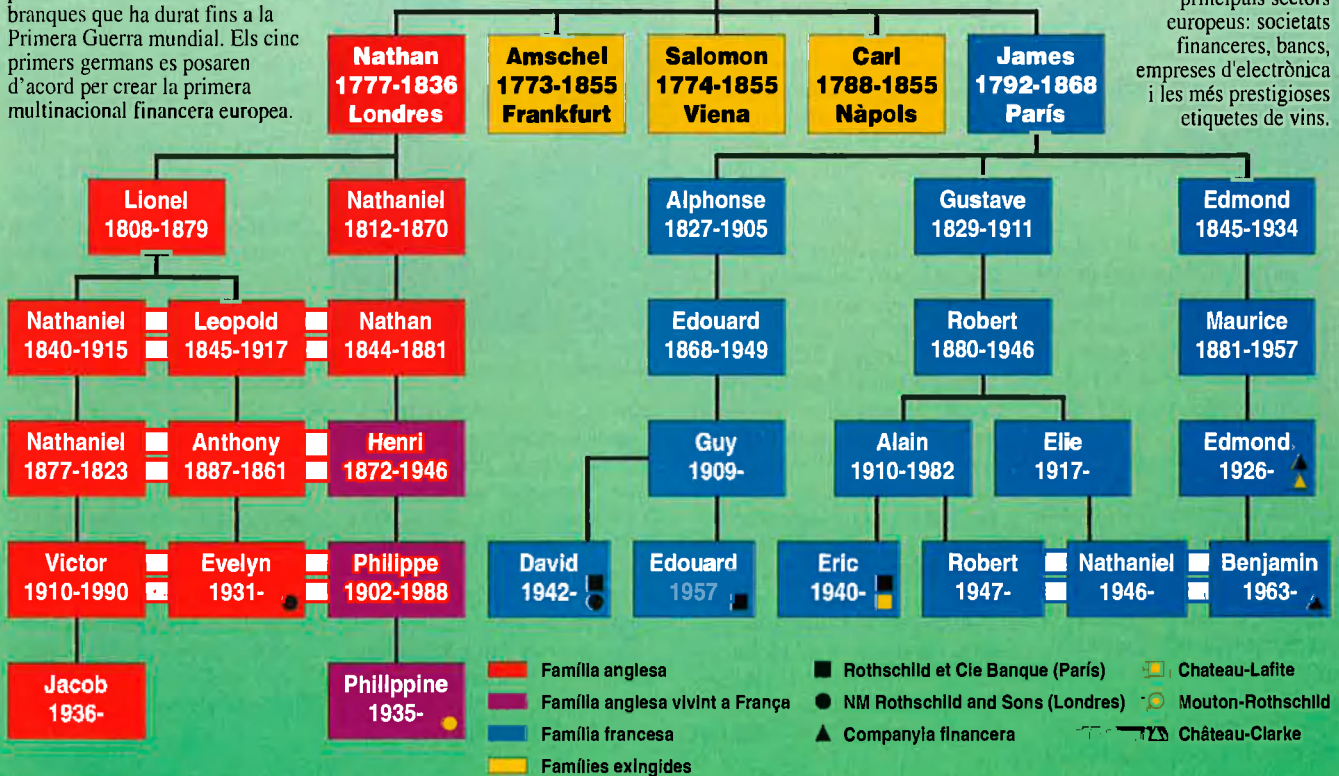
branques que ha durat fins a la Primera Guerra mundial. Els cinc primers germans es posaren d'acord per crear la primera multinacional financera europea.

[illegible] europeus: societats financeres, bancs, empreses d'electrònica i les més prestigioses etiquetes de vins.

Nathan 1777-1836 Londres

Amschel 1773-1855 Frankfurt

Salomon 1774-1855 Viena

Carl 1788-1855 Nàpols

James 1792-1868 París

Lionel 1808-1879

Nathaniel 1812-1870

Alphonse 1827-1905

Gustave 1829-1911

Edmond 1845-1934

Nathaniel 1840-1915

Leopold 1845-1917

Nathan 1844-1881

Edouard 1868-1949

Robert 1880-1946

Maurice 1881-1957

Nathaniel 1877-1823

Anthony 1887-1861

Henri 1872-1946

Guy 1909-

Alain 1910-1982

Elie 1917-

Edmond 1926-

Victor 1910-1990

Evelyn 1931-

Philippe 1902-1988

David 1942-

Edouard 1957

Eric 1940-

Robert 1947-

Nathaniel 1946-

Benjamin 1963-

Jacob 1936-

Philippine 1935-

Família anglesa

Família anglesa vivint a França

Família francesa

Famílies extingides

Rothschild et Cie Banque (París)

NM Rothschild and Sons (Londres)

Companyia financera

Chateau-Lafite

Mouton-Rothschild

Château-Clarke